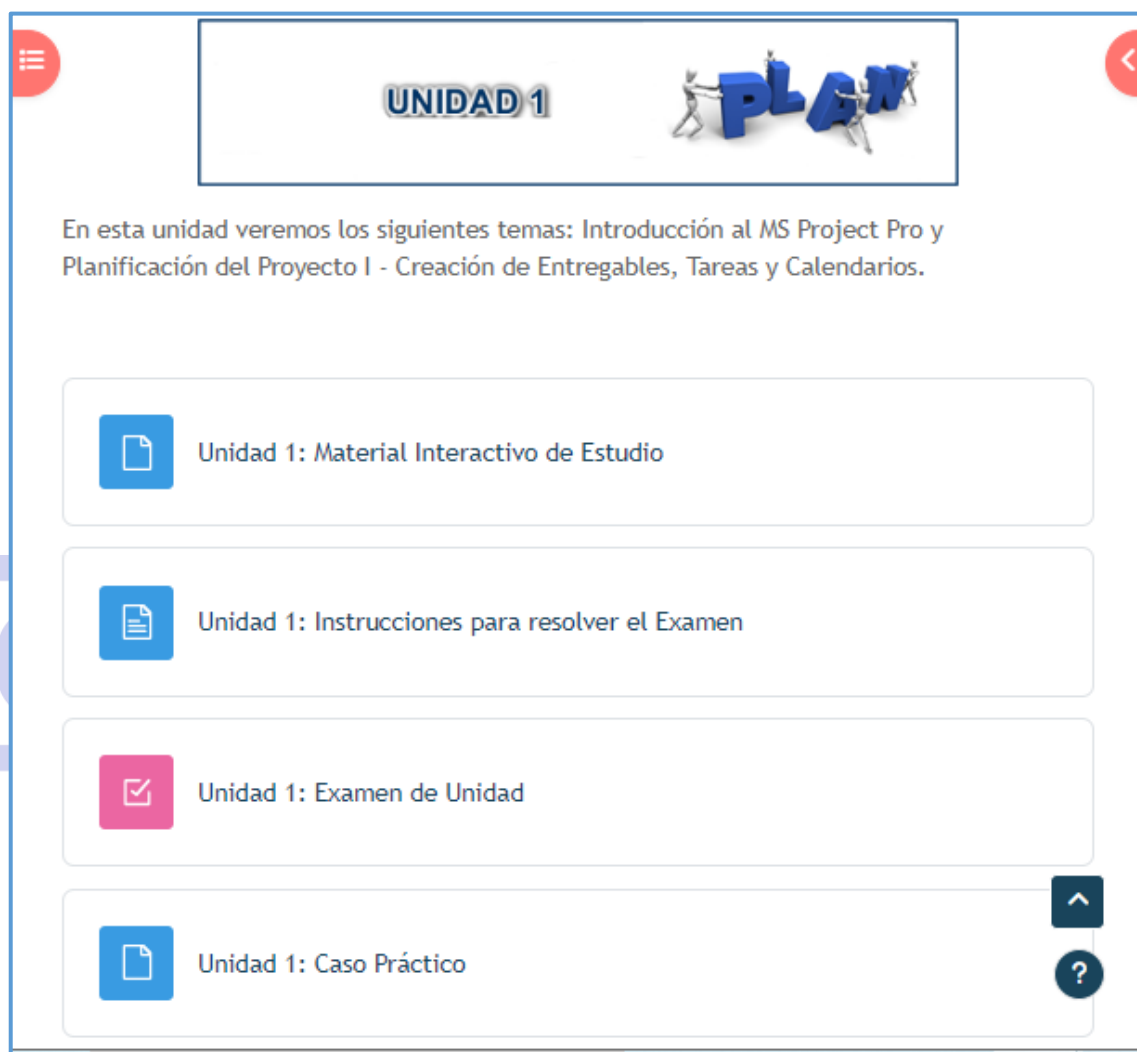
UNIDAD 1

PLAN

En esta unidad veremos los siguientes temas: Introducción al MS Project Pro y Planificación del Proyecto I - Creación de Entregables, Tareas y Calendarios.

Unidad 1: Material Interactivo de Estudio

Unidad 1: Instrucciones para resolver el Examen

Unidad 1: Examen de Unidad

Unidad 1: Caso Práctico

?